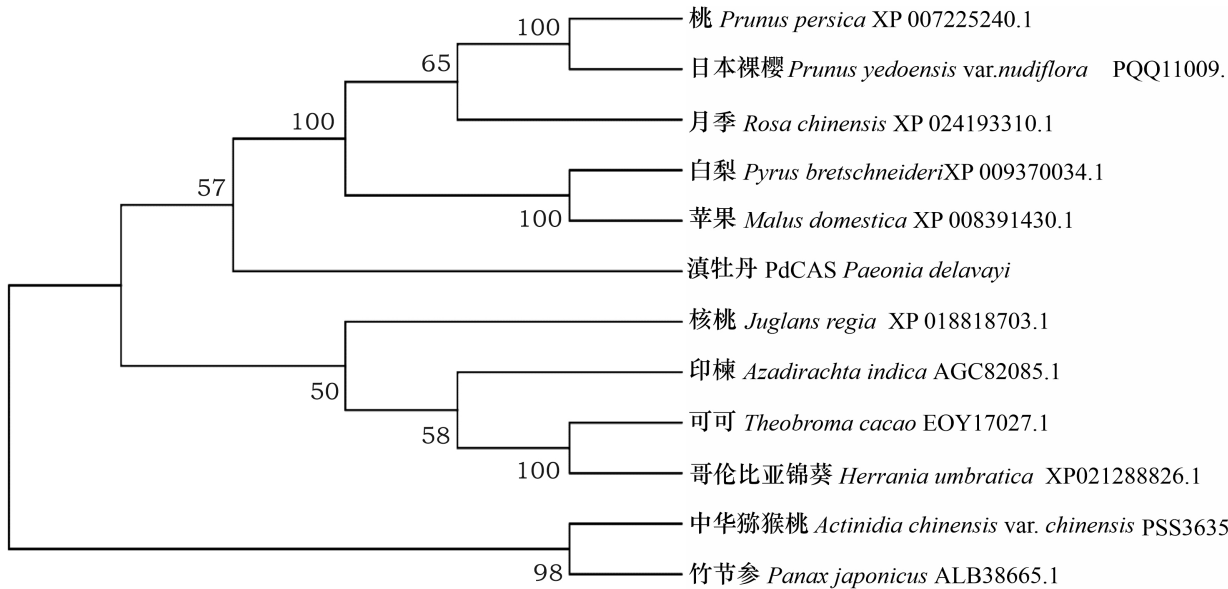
100

65

100

57

100

50

58

100

98

桃 *Prunus persica* XP 007225240.1

日本裸樱 *Prunus yedoensis* var.*nudiflora* PQQ11009.

月季 *Rosa chinensis* XP 024193310.1

白梨 *Pyrus bretschneideri*XP 009370034.1

苹果 *Malus domestica* XP 008391430.1

滇牡丹 PdCAS *Paeonia delavayi*

核桃 *Juglans regia* XP 018818703.1

印楝 *Azadirachta indica* AGC82085.1

可可 *Theobroma cacao* EOY17027.1

哥伦比亚锦葵 *Herrania umbratica* XP021288826.1

中华猕猴桃 *Actinidia chinensis* var. *chinensis* PSS3635

竹节参 *Panax japonicus* ALB38665.1